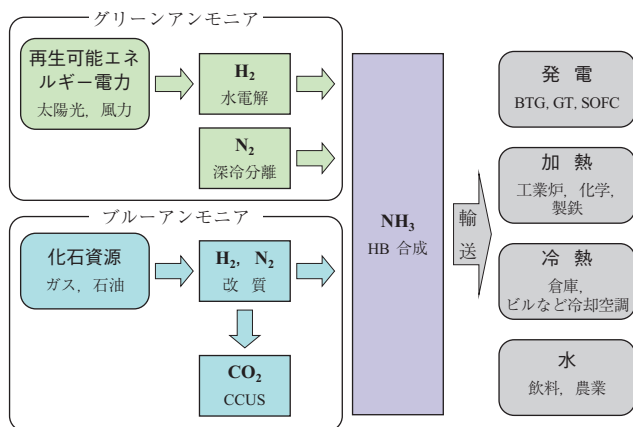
グリーンアンモニア

再生可能エネルギー電力
太陽光，風力

$H_2$
水電解

$N_2$
深冷分離

ブルーアンモニア

化石資源
ガス，石油

$H_2$，$N_2$
改質

$CO_2$
CCUS

$NH_3$
HB 合成

輸送

発電
BTG, GT, SOFC

加熱
工業炉，化学，製鉄

冷熱
倉庫，ビルなど冷却空調

水
飲料，農業